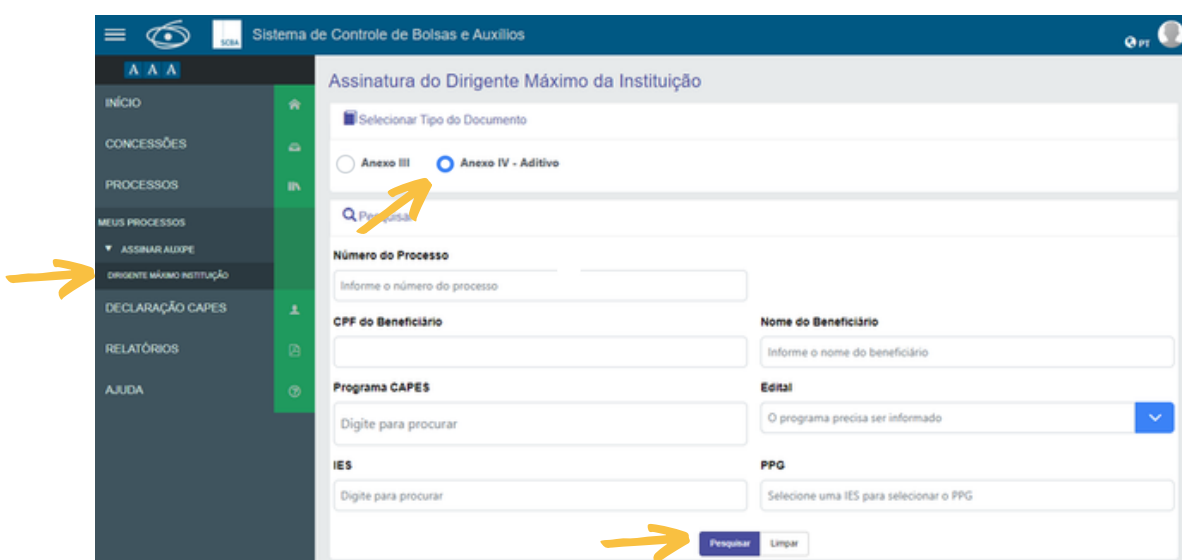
SCBA Sistema de Controle de Bolsas e Auxílios

PT

A A A

INÍCIO

CONCESSÕES

PROCESSOS

MEUS PROCESSOS

ASSINAR AUXPE

DIRIGENTE MÁXIMO INSTITUIÇÃO

DECLARAÇÃO CAPES

RELATÓRIOS

AJUDA

Assinatura do Dirigente Máximo da Instituição

Selecionar Tipo do Documento

Anexo III

Anexo IV - Aditivo

Pesquisar

Número do Processo

Informe o número do processo

CPF do Beneficiário

Nome do Beneficiário

Informe o nome do beneficiário

Programa CAPES

Digite para procurar

Edital

O programa precisa ser informado

IES

Digite para procurar

PPG

Selecione uma IES para selecionar o PPG

Pesquisar

Limpar